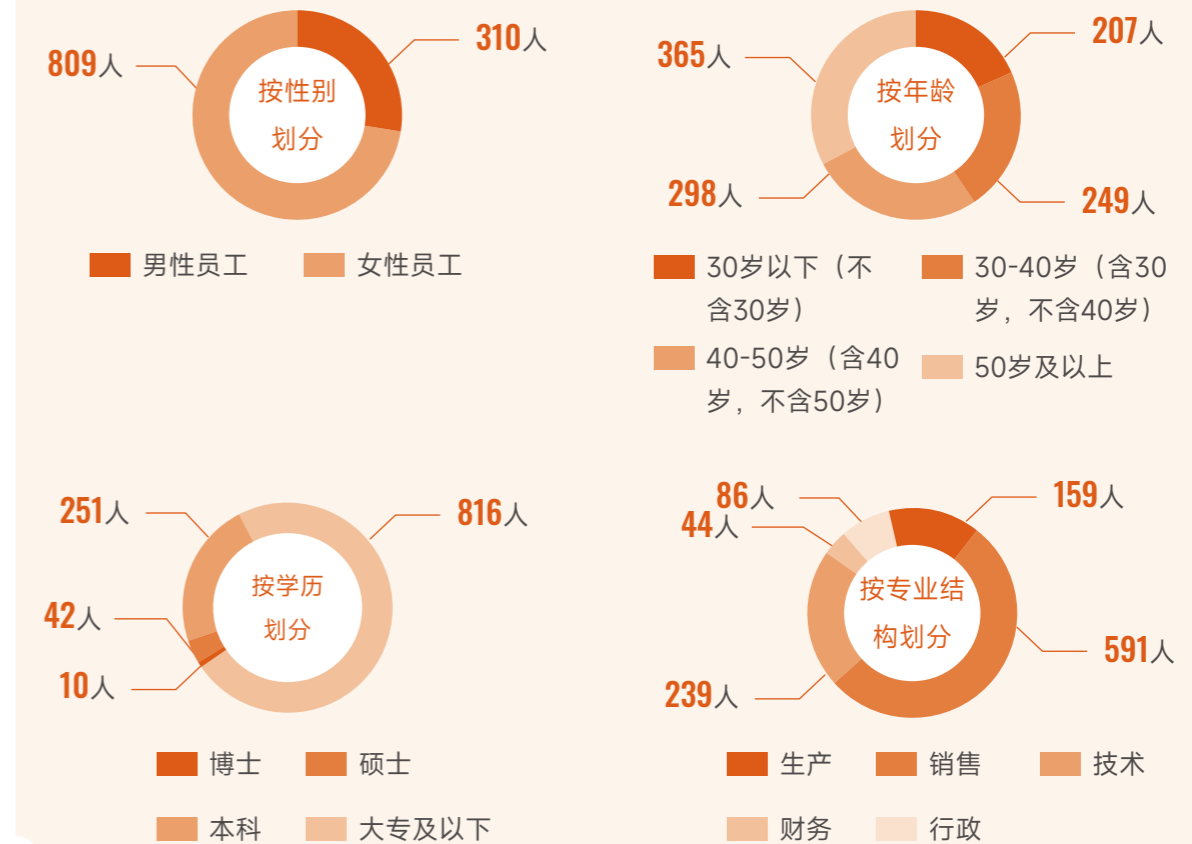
809人

按性别划分

310人

男性员工　女性员工

365人

按年龄划分

207人

298人

249人

30岁以下（不含30岁）　30-40岁（含30岁，不含40岁）

40-50岁（含40岁，不含50岁）　50岁及以上

251人

816人

按学历划分

42人

10人

博士　硕士

本科　大专及以下

86人

159人

44人

按专业结构划分

591人

239人

生产　销售　技术

财务　行政